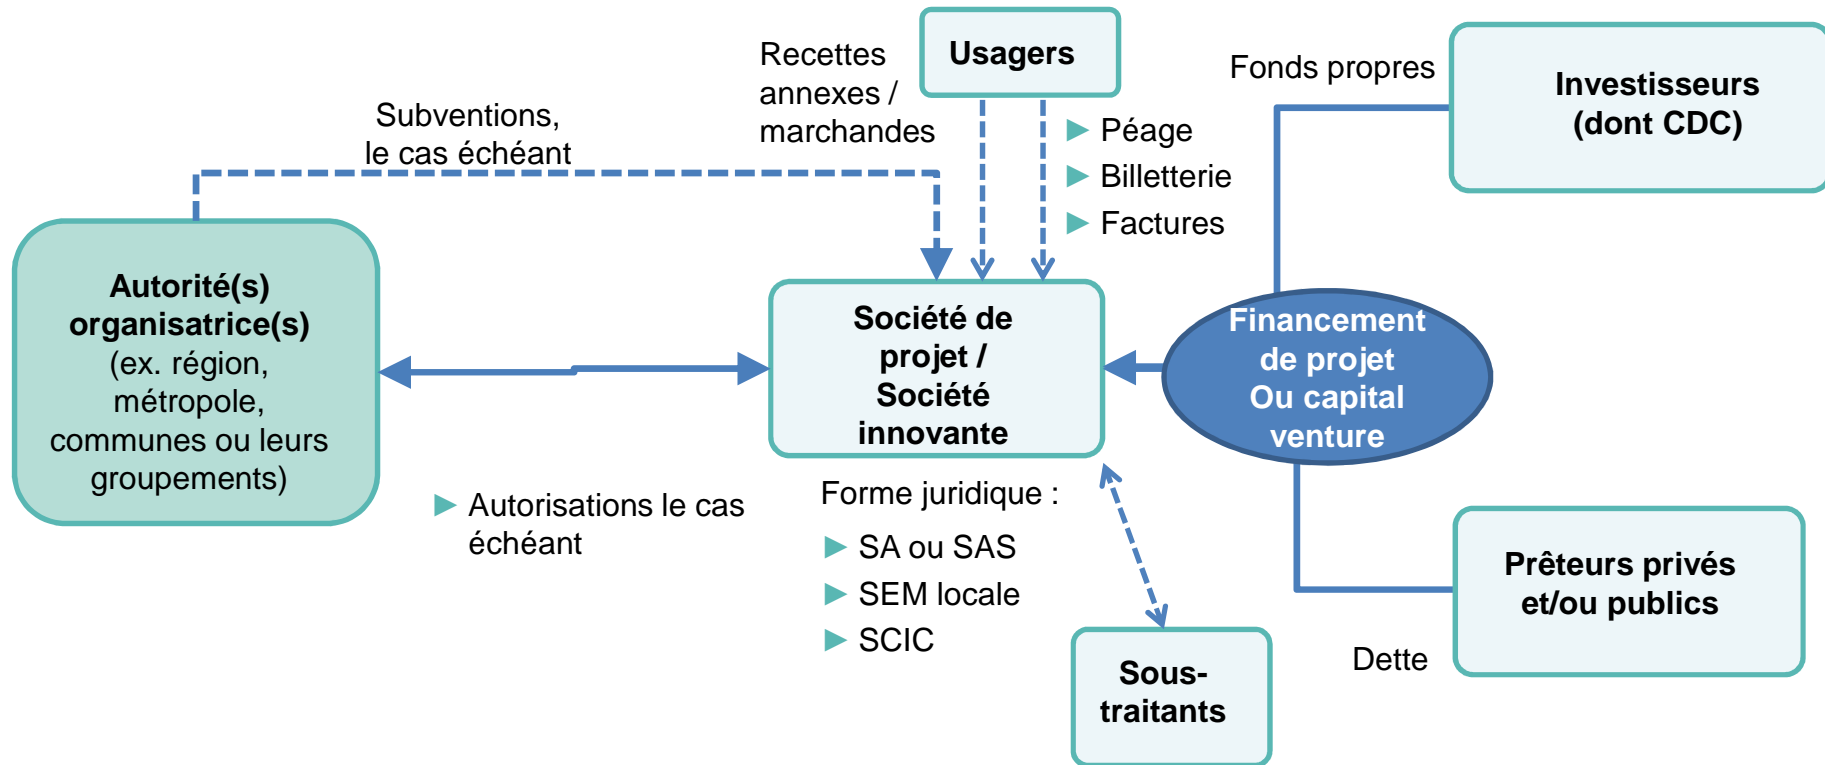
Recettes annexes / marchandes

Usagers

Fonds propres

Investisseurs (dont CDC)

Subventions, le cas échéant

Péage
Billetterie
Factures

Autorité(s) organisatrice(s) (ex. région, métropole, communes ou leurs groupements)

Société de projet / Société innovante

Financement de projet Ou capital venture

Autorisations le cas échéant

Forme juridique :
SA ou SAS
SEM locale
SCIC

Prêteurs privés et/ou publics

Dette

Sous-traitants